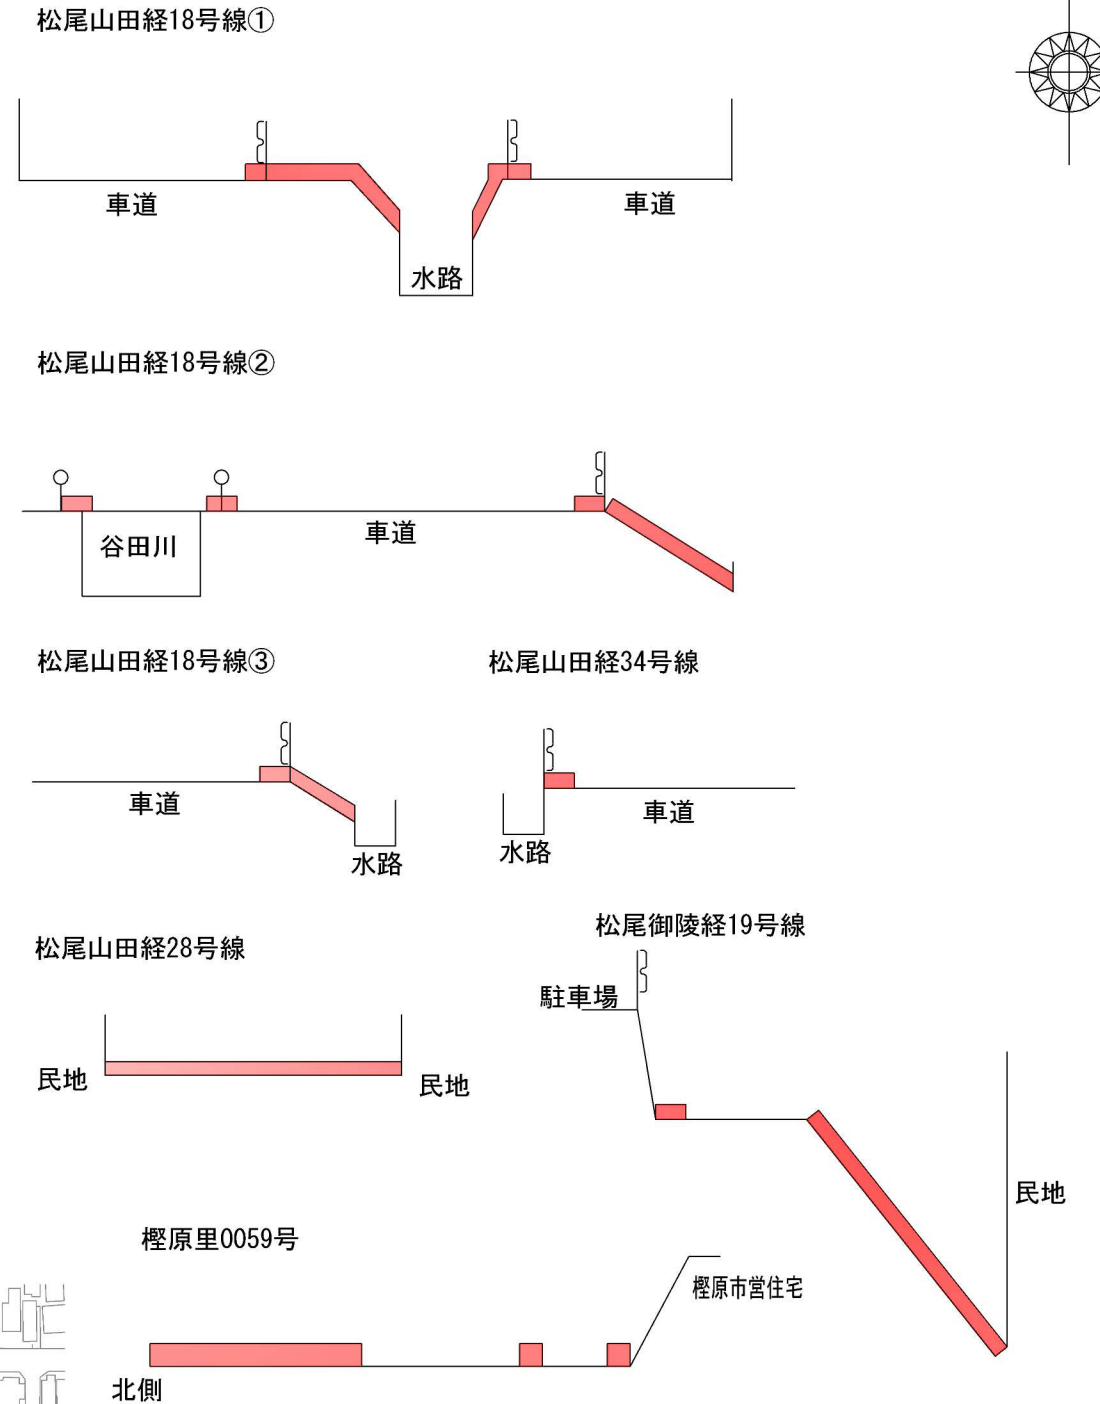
松尾山田経18号線①

車道

車道

水路

松尾山田経18号線②

谷田川

車道

松尾山田経18号線③

松尾山田経34号線

車道

水路

車道

水路

松尾御陵経19号線

松尾山田経28号線

駐車場

民地

民地

民地

樫原里0059号

樫原市営住宅

北側